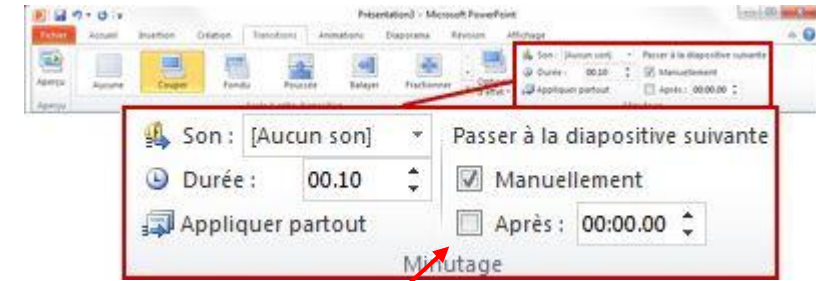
Présentation3 - Microsoft PowerPoint

Fichier Accueil Insertion Création Transitions Animations Diaporama Révision Affichage

Aperçu

Aperçu

Aucune Couper Fondu Poussée Balayer Fractionner

Options d'effet

Son : [Aucun son]
Durée : 00.10
Appliquer partout

Passer à la diapositive suivante
Manuellement
Après : 00:00.00

Son : [Aucun son]

Durée : 00.10

Appliquer partout

Passer à la diapositive suivante

Manuellement

Après : 00:00.00

Minutage